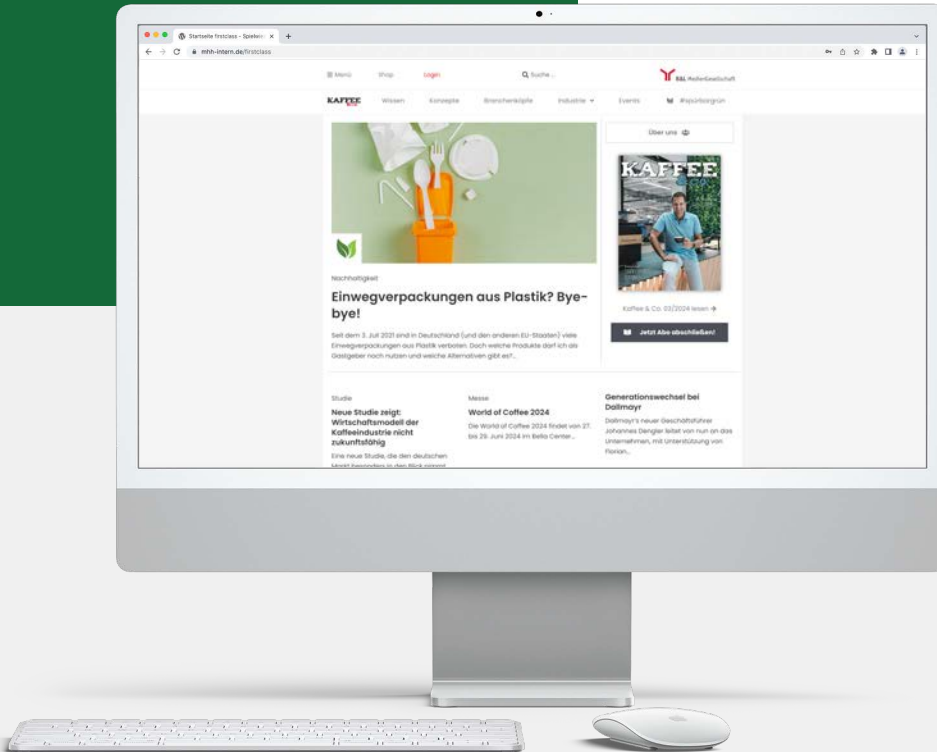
Startseite firstclass - Spielwie ×

mhh-intern.de/firstclass

Menü Shop Login Suche ... B&L MedienGesellschaft

KAFFEE Wissen Konzepte Branchenköpfe Industrie Events #spürbargrün

Über uns

KAFFEE

Kaffee & Co. 03/2024 lesen →

Jetzt Abo abschließen!

Nachhaltigkeit

Einwegverpackungen aus Plastik? Bye-bye!

Seit dem 3. Juli 2021 sind in Deutschland (und den anderen EU-Staaten) viele Einwegverpackungen aus Plastik verboten. Doch welche Produkte darf ich als Gastgeber noch nutzen und welche Alternativen gibt es?...

Studie

Neue Studie zeigt: Wirtschaftsmodell der Kaffeeindustrie nicht zukunftsfähig

Eine neue Studie, die den deutschen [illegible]

Messe

World of Coffee 2024

Die World of Coffee 2024 findet vom 27. bis 29. Juni 2024 im Bella Center...

Generationswechsel bei Dallmayr

Dallmayr's neuer Geschäftsführer Johannes Dengler leitet von nun an das Unternehmen, mit Unterstützung von Florian...